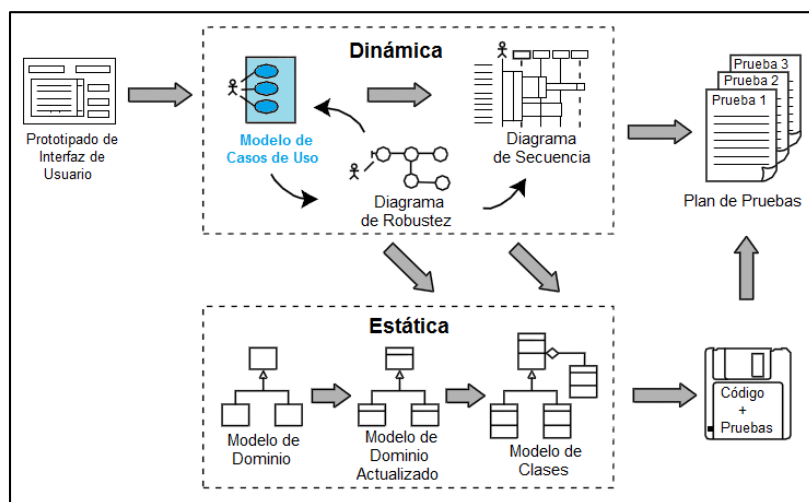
Dinámica

Prototipado de Interfaz de Usuario

Modelo de Casos de Uso

Diagrama de Robustez

Diagrama de Secuencia

Prueba 3
Prueba 2
Prueba 1

Plan de Pruebas

Estática

Modelo de Dominio

Modelo de Dominio Actualizado

Modelo de Clases

Código
+
Pruebas